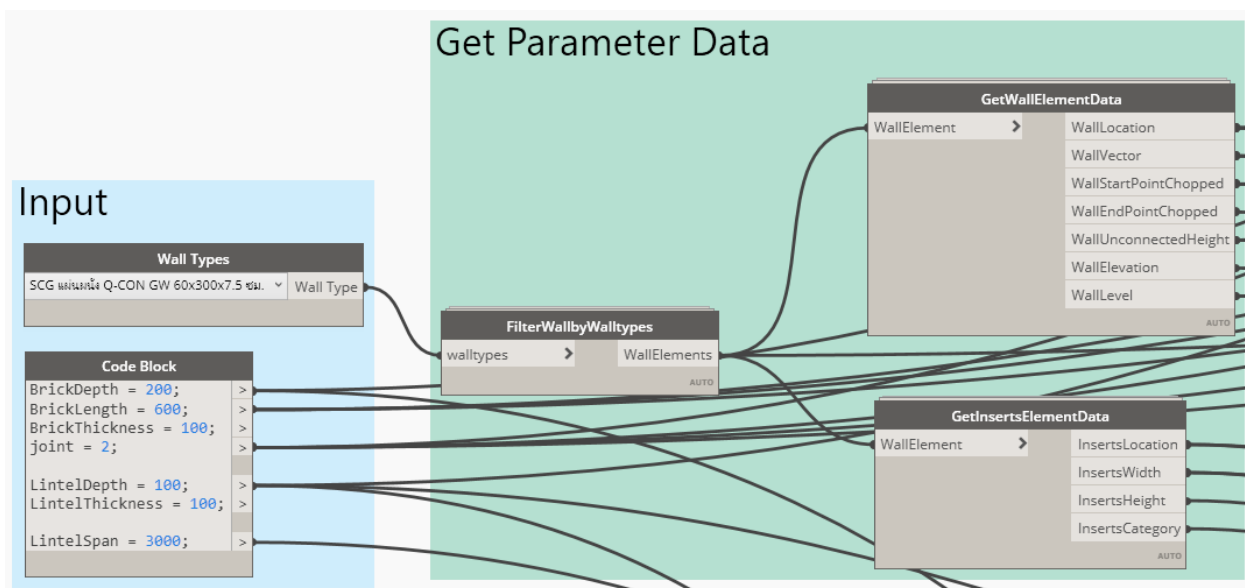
Get Parameter Data

Input

Wall Types
SCG แผ่นผนัง Q-CON GW 60x300x7.5 ซม.
Wall Type

Code Block
BrickDepth = 200;
BrickLength = 600;
BrickThickness = 100;
joint = 2;

LintelDepth = 100;
LintelThickness = 100;

LintelSpan = 3000;

FilterWallbyWalltypes
walltypes
WallElements
AUTO

GetWallElementData
WallElement
WallLocation
WallVector
WallStartPointChopped
WallEndPointChopped
WallUnconnectedHeight
WallElevation
WallLevel
AUTO

GetInsertsElementData
WallElement
InsertsLocation
InsertsWidth
InsertsHeight
InsertsCategory
AUTO